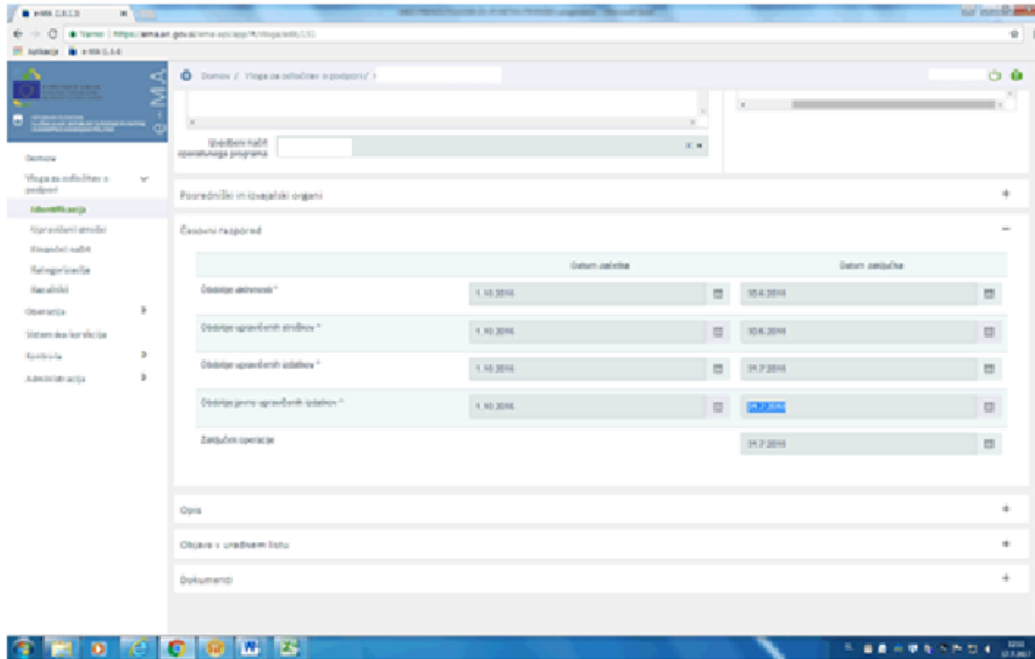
e-MA 2.6.1.0

Varno | https://ema.arr.gov.si/ema-sp/app/#/vloga/edit/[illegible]

Aplikacije e-MA 2.6.0

e-MA

Domov / Vloga za odločitev o podpori / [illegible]

Izvedbeni načrt operativnega programa

Domov

Vloga za odločitev o podpori

Identifikacija

Upravičeni stroški

Finančni načrt

Kategorizacija

Nacelniki

Operacija

Sistem za korekcije

Kontrole

Administracija

Posredniški in izvajalski organi

Časovni razpored

| | Datum začetka | Datum zaključka |
|---|---|---|
| Obdobje aktivnosti * | 1.10.2014 | 10.4.2019 |
| Obdobje upravičenih stroškov * | 1.10.2014 | 10.4.2019 |
| Obdobje upravičenih izdatkov * | 1.10.2014 | 31.7.2019 |
| Obdobje javno upravičenih izdatkov * | 1.10.2014 | 31.7.2019 |
| Zaključek operacije | | 31.7.2019 |

Opis

Objava v uradnem listu

Dokumenti